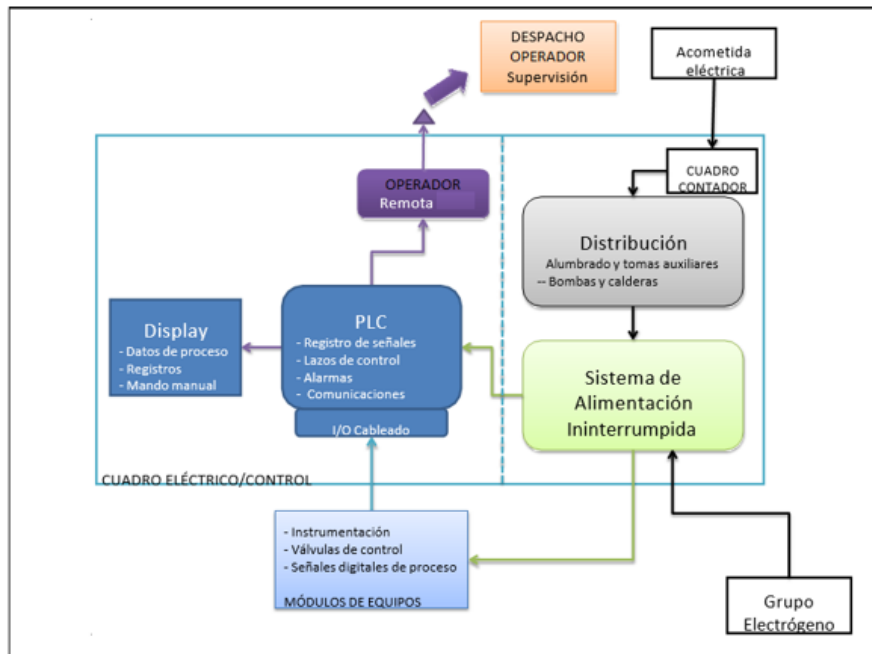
DESPACHO
OPERADOR
Supervisión

Acometida
eléctrica

CUADRO
CONTADOR

OPERADOR
Remota

Distribución
Alumbrado y tomas auxiliares
-- Bombas y calderas

Display
- Datos de proceso
- Registros
- Mando manual

PLC
- Registro de señales
- Lazos de control
- Alarmas
- Comunicaciones

I/O Cableado

Sistema de
Alimentación
Ininterrumpida

CUADRO ELÉCTRICO/CONTROL

- Instrumentación
- Válvulas de control
- Señales digitales de proceso
MÓDULOS DE EQUIPOS

Grupo
Electrógeno